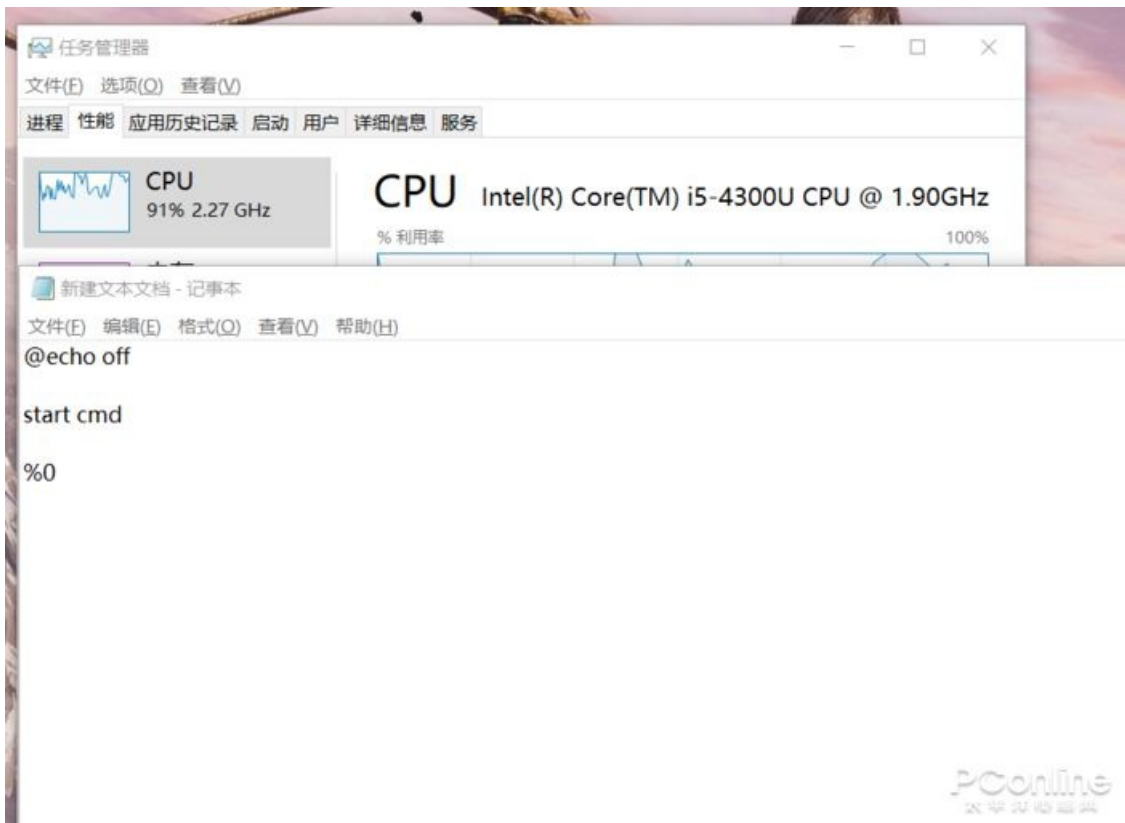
任务管理器

文件(F) 选项(O) 查看(V)

进程 性能 应用历史记录 启动 用户 详细信息 服务

CPU
91% 2.27 GHz

CPU Intel(R) Core(TM) i5-4300U CPU @ 1.90GHz

% 利用率

100%

新建文本文档 - 记事本

文件(F) 编辑(E) 格式(O) 查看(V) 帮助(H)

@echo off

start cmd

%0

PConline
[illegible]